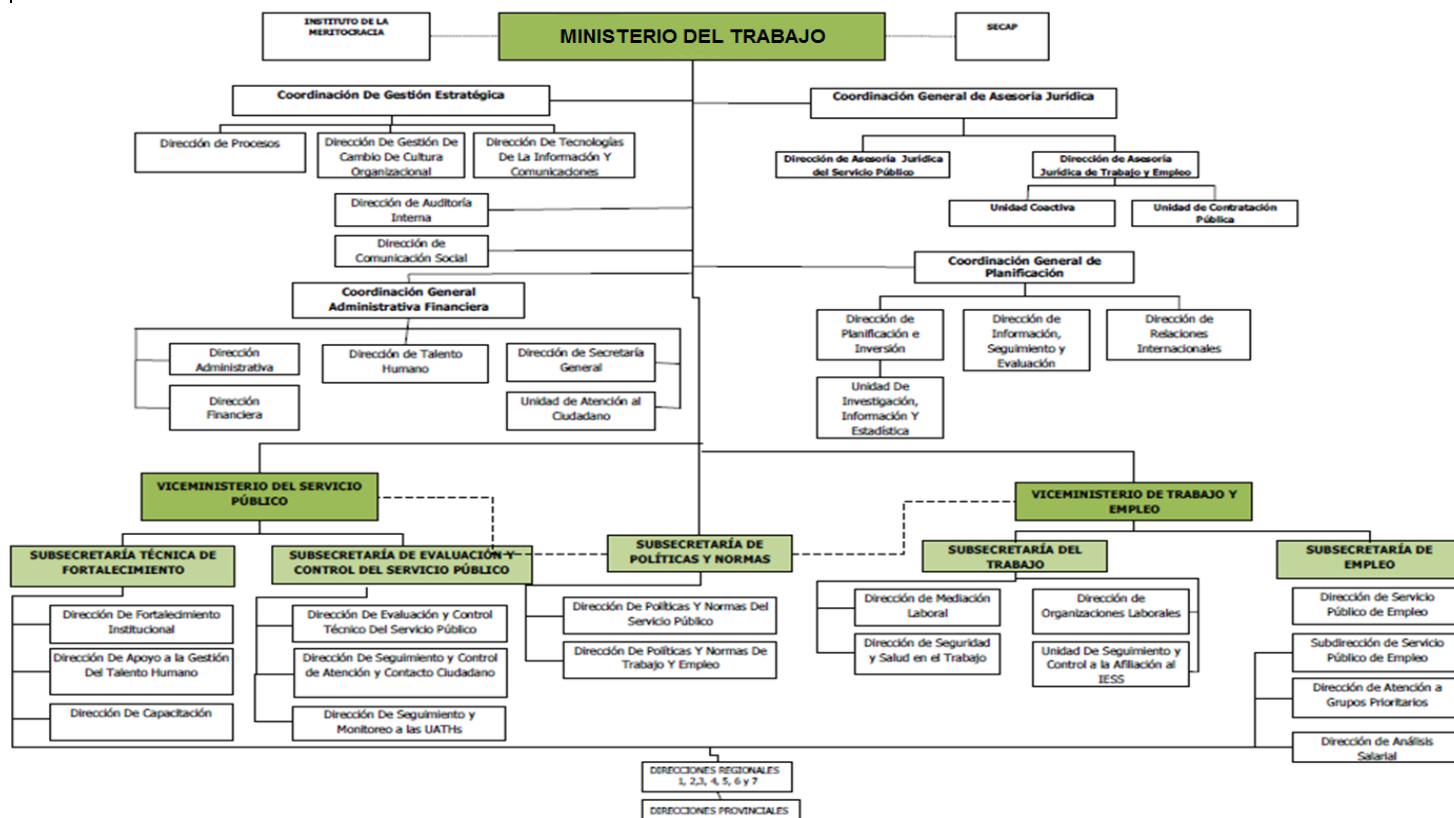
INSTITUTO DE LA MERITOCRACIA

MINISTERIO DEL TRABAJO

SECAP

Coordinación De Gestión Estratégica

Dirección de Procesos

Dirección De Gestión De Cambio De Cultura Organizacional

Dirección De Tecnologías De La Información Y Comunicaciones

Dirección de Auditoría Interna

Dirección de Comunicación Social

Coordinación General Administrativa Financiera

Dirección Administrativa

Dirección Financiera

Dirección de Talento Humano

Dirección de Secretaría General

Unidad de Atención al Ciudadano

Coordinación General de Asesoría Jurídica

Dirección de Asesoría Jurídica del Servicio Público

Dirección de Asesoría Jurídica de Trabajo y Empleo

Unidad Coactiva

Unidad de Contratación Pública

Coordinación General de Planificación

Dirección de Planificación e Inversión

Dirección de Información, Seguimiento y Evaluación

Dirección de Relaciones Internacionales

Unidad De Investigación, Información Y Estadística

VICEMINISTERIO DEL SERVICIO PÚBLICO

SUBSECRETARÍA TÉCNICA DE FORTALECIMIENTO

Dirección De Fortalecimiento Institucional

Dirección De Apoyo a la Gestión Del Talento Humano

Dirección De Capacitación

SUBSECRETARÍA DE EVALUACIÓN Y CONTROL DEL SERVICIO PÚBLICO

Dirección De Evaluación y Control Técnico Del Servicio Público

Dirección De Seguimiento y Control de Atención y Contacto Ciudadano

Dirección De Seguimiento y Monitoreo a las UATHs

SUBSECRETARÍA DE POLÍTICAS Y NORMAS

Dirección De Políticas Y Normas Del Servicio Público

Dirección De Políticas Y Normas De Trabajo Y Empleo

VICEMINISTERIO DE TRABAJO Y EMPLEO

SUBSECRETARÍA DEL TRABAJO

Dirección de Mediación Laboral

Dirección de Seguridad y Salud en el Trabajo

Dirección de Organizaciones Laborales

Unidad De Seguimiento y Control a la Afiliación al IESS

SUBSECRETARÍA DE EMPLEO

Dirección de Servicio Público de Empleo

Subdirección de Servicio Público de Empleo

Dirección de Atención a Grupos Prioritarios

Dirección de Análisis Salarial

DIRECCIONES REGIONALES 1, 2,3, 4, 5, 6 y 7

DIRECCIONES PROVINCIALES